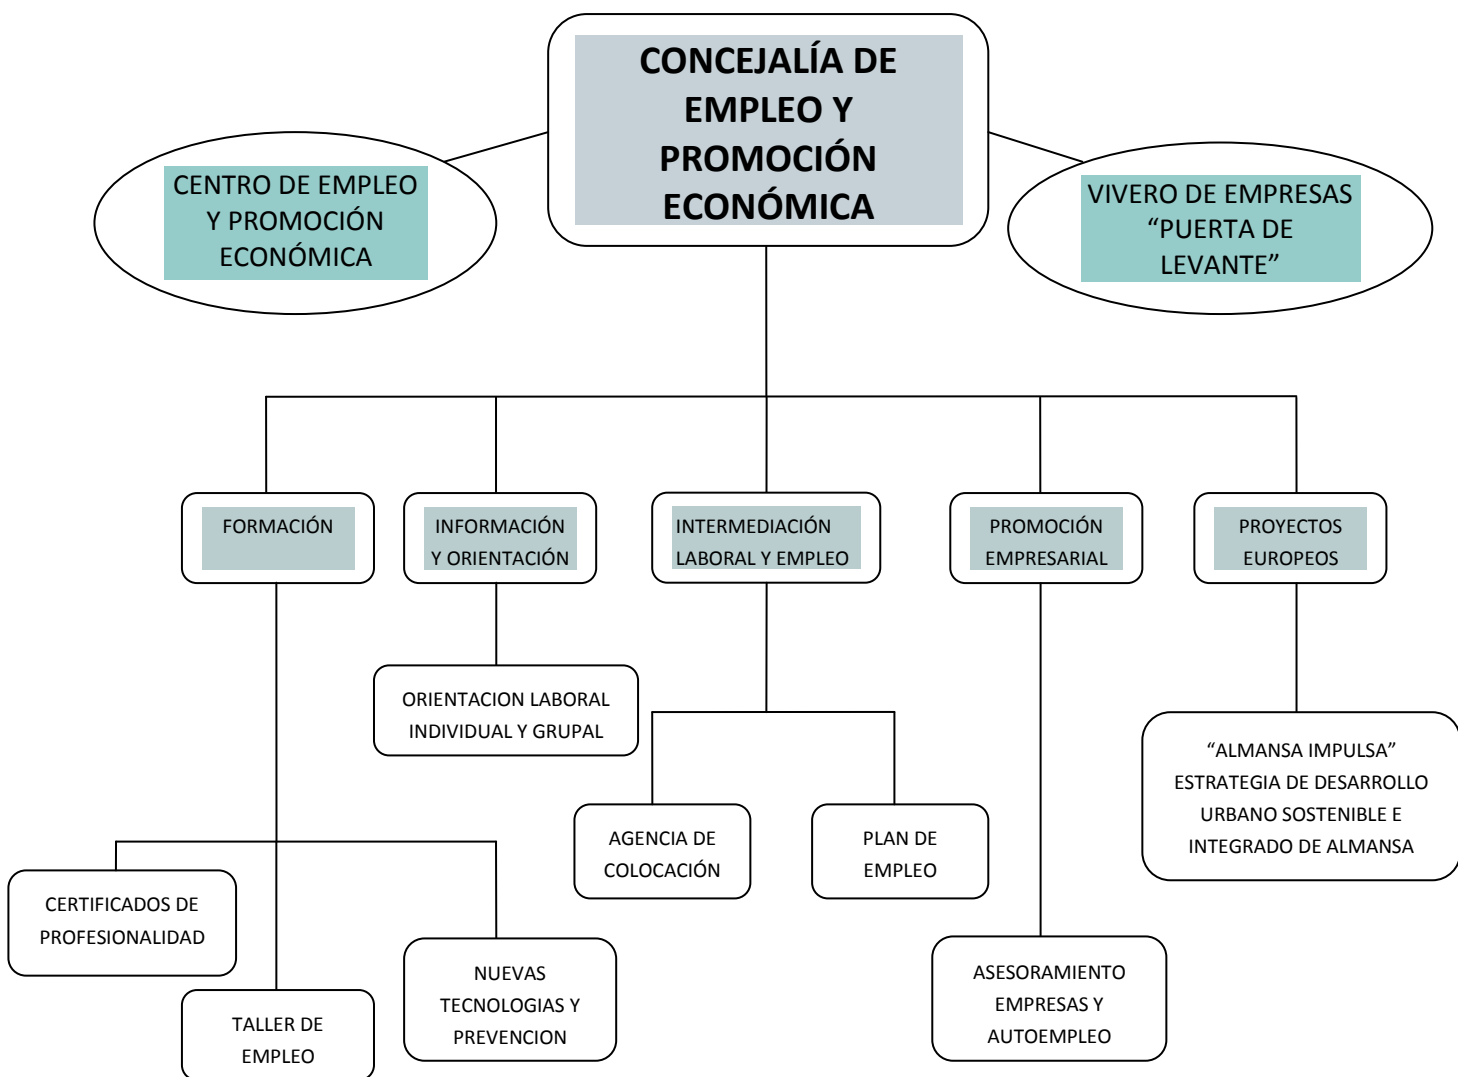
CONCEJALÍA DE EMPLEO Y PROMOCIÓN ECONÓMICA

CENTRO DE EMPLEO Y PROMOCIÓN ECONÓMICA

VIVERO DE EMPRESAS “PUERTA DE LEVANTE”

FORMACIÓN

INFORMACIÓN Y ORIENTACIÓN

INTERMEDIACIÓN LABORAL Y EMPLEO

PROMOCIÓN EMPRESARIAL

PROYECTOS EUROPEOS

ORIENTACION LABORAL INDIVIDUAL Y GRUPAL

AGENCIA DE COLOCACIÓN

PLAN DE EMPLEO

“ALMANSA IMPULSA” ESTRATEGIA DE DESARROLLO URBANO SOSTENIBLE E INTEGRADO DE ALMANSA

CERTIFICADOS DE PROFESIONALIDAD

TALLER DE EMPLEO

NUEVAS TECNOLOGIAS Y PREVENCION

ASESORAMIENTO EMPRESAS Y AUTOEMPLEO